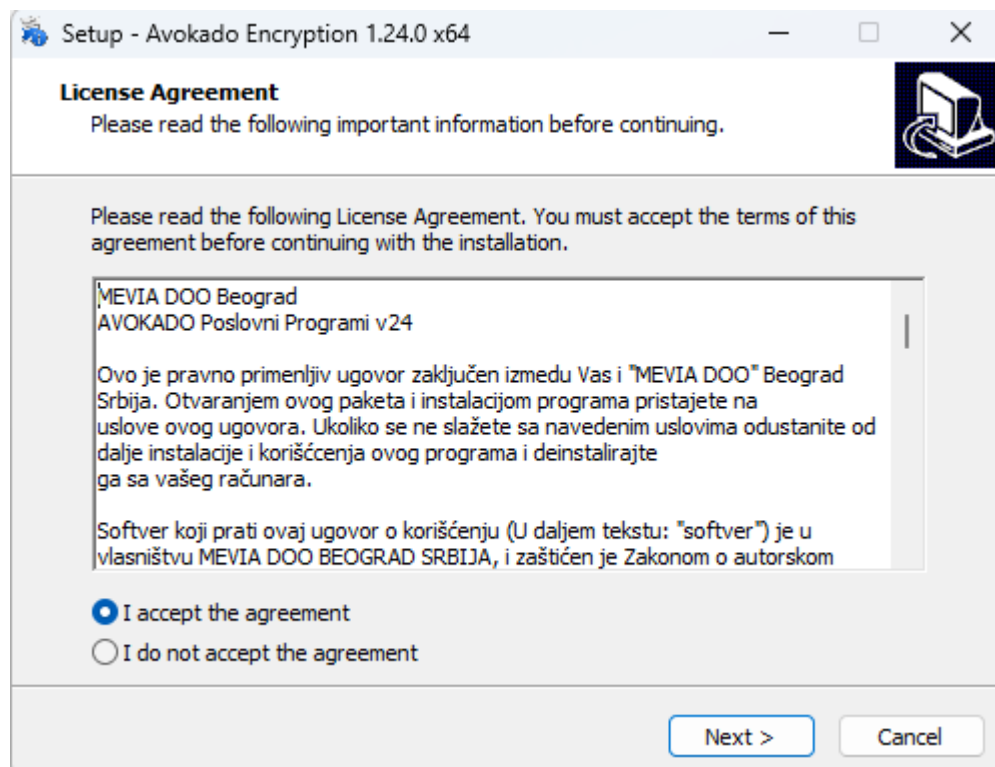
Setup - Avokado Encryption 1.24.0 x64

License Agreement
Please read the following important information before continuing.

Please read the following License Agreement. You must accept the terms of this agreement before continuing with the installation.

MEVIA DOO Beograd
AVOKADO Poslovni Programi v24

Ovo je pravno primenljiv ugovor zaključen izmedu Vas i "MEVIA DOO" Beograd Srbija. Otvaranjem ovog paketa i instalacijom programa pristajete na uslove ovog ugovora. Ukoliko se ne slažete sa navedenim uslovima odustanite od dalje instalacije i korišćenja ovog programa i deinstalirajte ga sa vašeg računara.

Softver koji prati ovaj ugovor o korišćenju (U daljem tekstu: "softver") je u vlasništvu MEVIA DOO BEOGRAD SRBIJA, i zaštićen je Zakonom o autorskom

I accept the agreement
I do not accept the agreement

Next >
Cancel